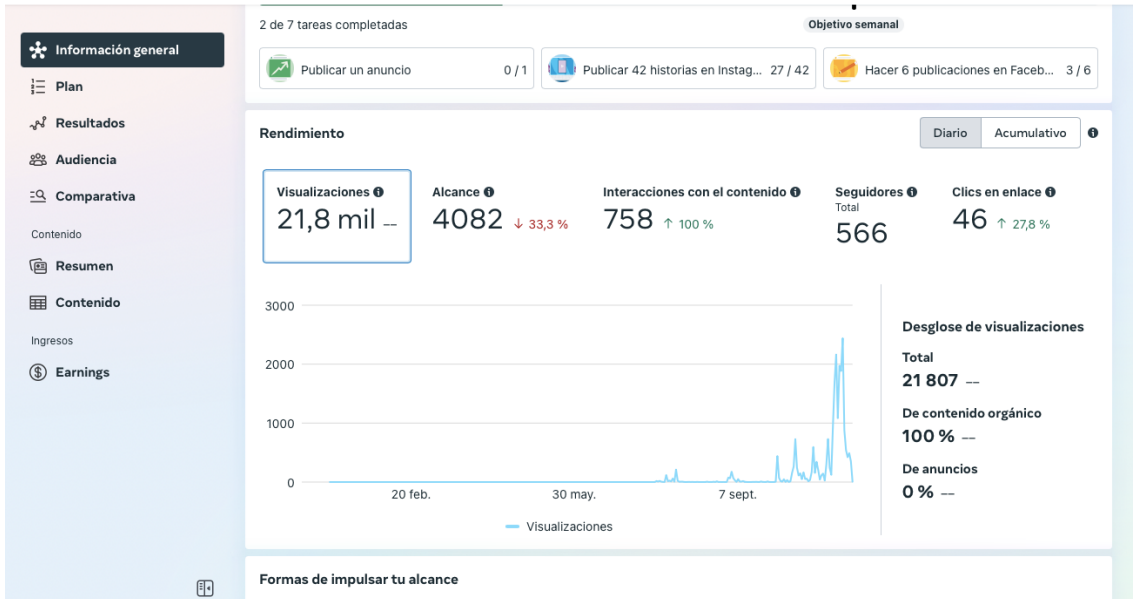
Información general
Plan
Resultados
Audiencia
Comparativa
Contenido
Resumen
Contenido
Ingresos
Earnings

2 de 7 tareas completadas
Objetivo semanal
Publicar un anuncio 0 / 1
Publicar 42 historias en Instag... 27 / 42
Hacer 6 publicaciones en Faceb... 3 / 6

Rendimiento
Diario Acumulativo

Visualizaciones
21,8 mil --
Alcance
4082 ↓ 33,3 %
Interacciones con el contenido
758 ↑ 100 %
Seguidores
Total
566
Clics en enlace
46 ↑ 27,8 %

3000
2000
1000
0
20 feb.
30 may.
7 sept.
Visualizaciones

Desglose de visualizaciones
Total
21 807 --
De contenido orgánico
100 % --
De anuncios
0 % --

Formas de impulsar tu alcance